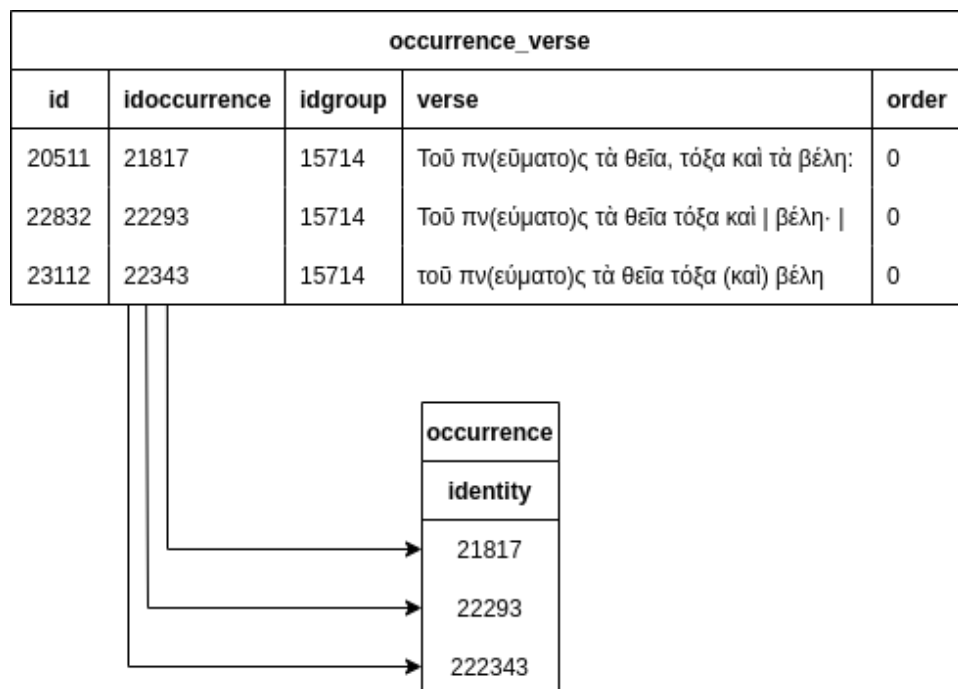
| occurrence_verse | | | | |
|---|---|---|---|---|
| id | idoccurrence | idgroup | verse | order |
| 20511 | 21817 | 15714 | Τοῦ πν(εῦματο)ς τὰ θεῖα, τόξα καὶ τὰ βέλη: | 0 |
| 22832 | 22293 | 15714 | Τοῦ πν(εύματο)ς τὰ θεῖα τόξα καὶ \| βέλη· \| | 0 |
| 23112 | 22343 | 15714 | τοῦ πν(εύματο)ς τὰ θεῖα τόξα (καὶ) βέλη | 0 |

| occurrence |
|---|
| identity |
| 21817 |
| 22293 |
| 222343 |